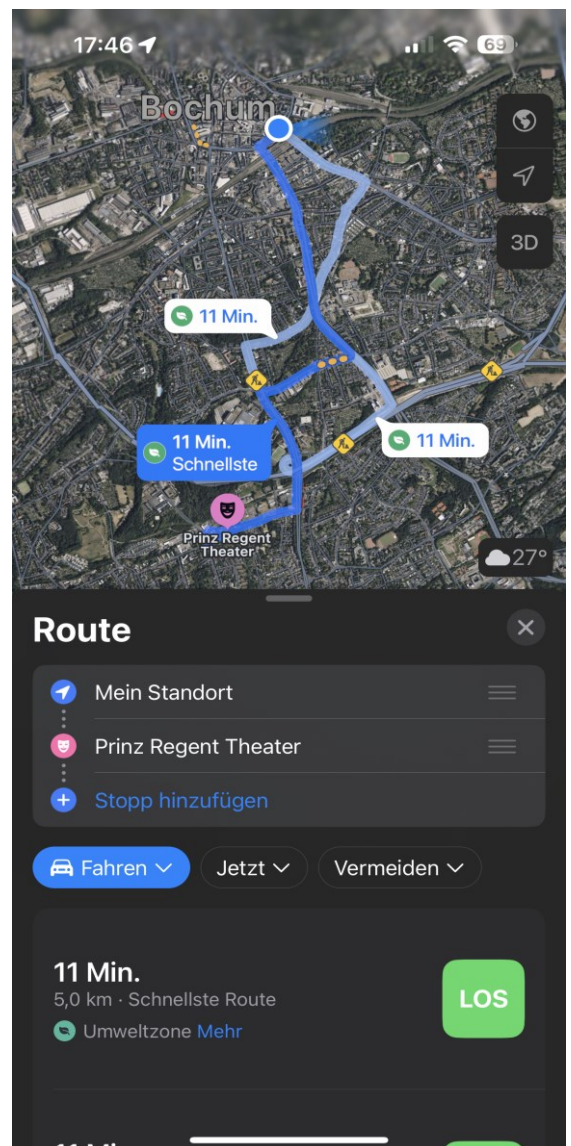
17:46

69

Bochum

3D

11 Min.

11 Min.
Schnellste

11 Min.

Prinz Regent Theater

27°

Route

Mein Standort

Prinz Regent Theater

Stopp hinzufügen

Fahren

Jetzt

Vermeiden

11 Min.
5,0 km · Schnellste Route
Umweltzone Mehr

LOS

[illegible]